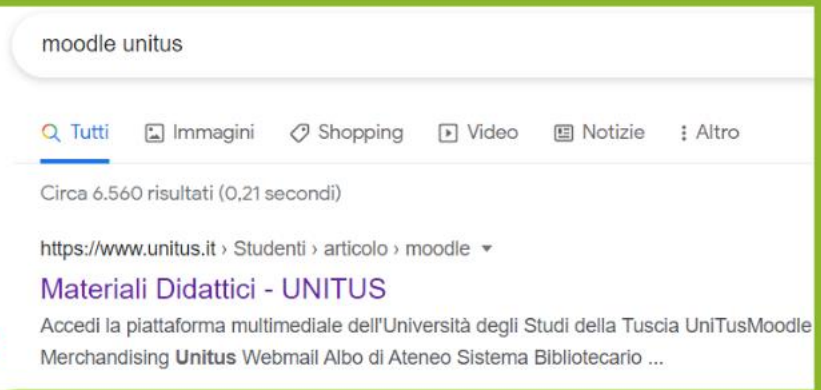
moodle unitus

Tutti Immagini Shopping Video Notizie Altro

Circa 6.560 risultati (0,21 secondi)

https://www.unitus.it › Studenti › articolo › moodle

Materiali Didattici - UNITUS

Accedi la piattaforma multimediale dell'Università degli Studi della Tuscia UniTusMoodle Merchandising Unitus Webmail Albo di Ateneo Sistema Bibliotecario ...